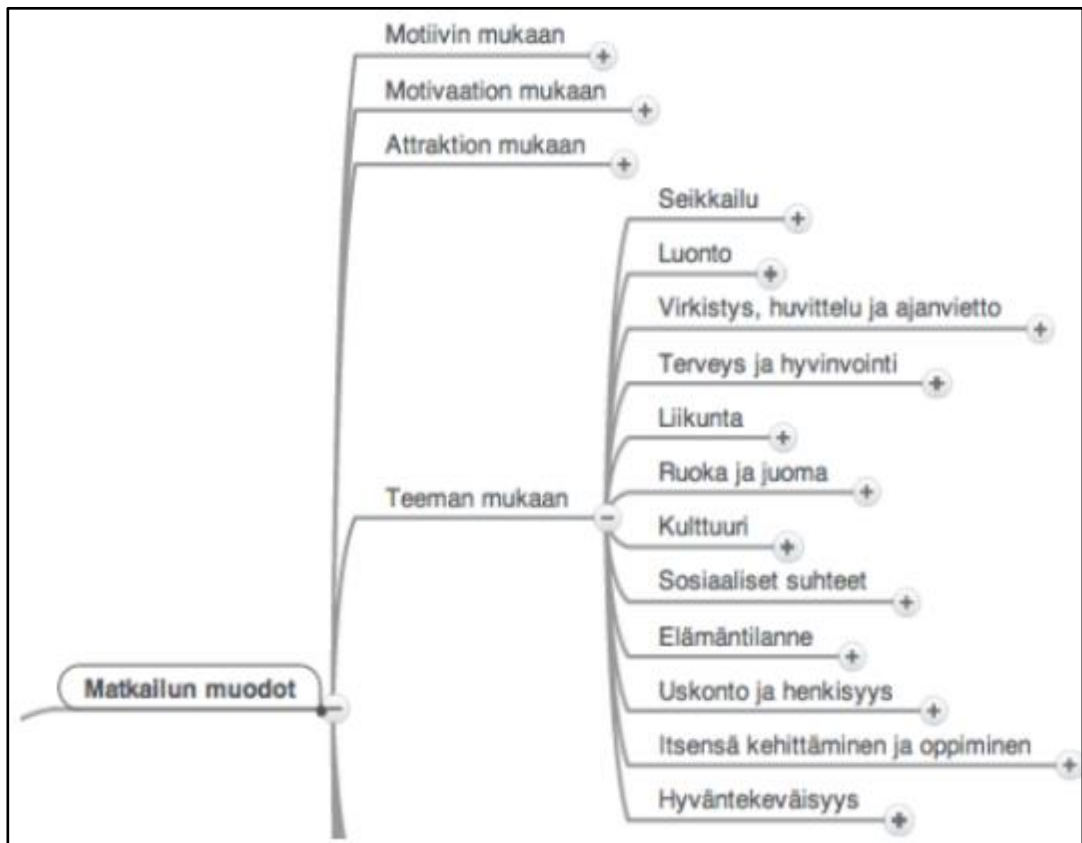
Motiivin mukaan
Motivaation mukaan
Attraktion mukaan
Seikkailu
Luonto
Virkistys, huvittelu ja ajanvietto
Terveys ja hyvinvointi
Liikunta
Ruoka ja juoma
Teeman mukaan
Kulttuuri
Sosiaaliset suhteet
Elämäntilanne
Matkailun muodot
Uskonto ja henkisyys
Itsensä kehittäminen ja oppiminen
Hyväntekeväisyys